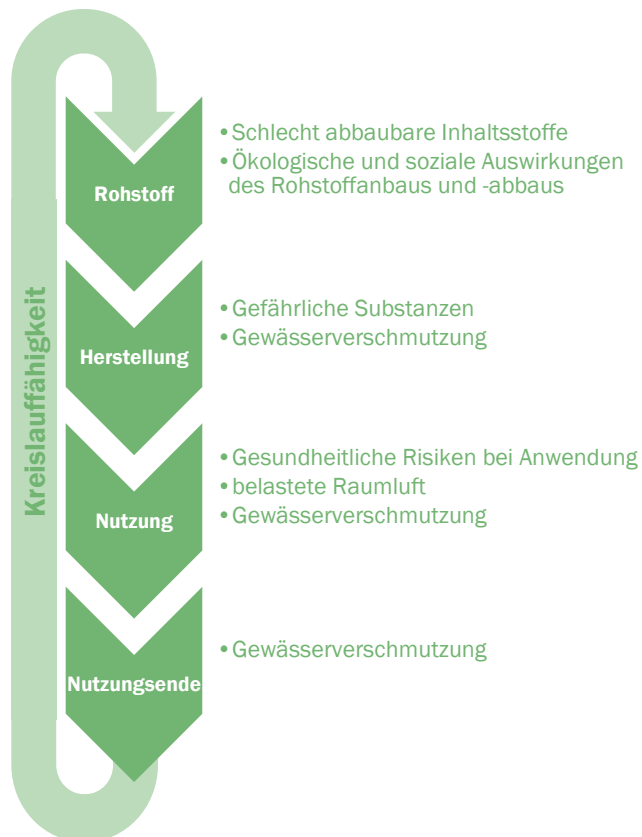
Kreislauffähigkeit

Rohstoff

• Schlecht abbaubare Inhaltsstoffe
• Ökologische und soziale Auswirkungen des Rohstoffanbaus und -abbaus

Herstellung

• Gefährliche Substanzen
• Gewässerverschmutzung

Nutzung

• Gesundheitliche Risiken bei Anwendung
• belastete Raumluft
• Gewässerverschmutzung

Nutzungsende

• Gewässerverschmutzung